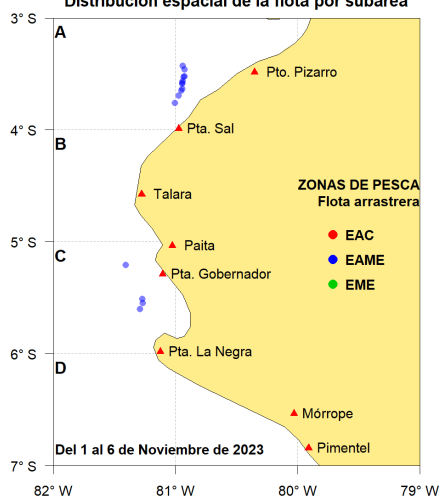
Distribución espacial de la flota por subárea

3° S
4° S
5° S
6° S
7° S

A
B
C
D

Pto. Pizarro
Pta. Sal
Talara
Paita
Pta. Gobernador
Pta. La Negra
Mórrope
Pimentel

ZONAS DE PESCA
Flota arrastrera
EAC
EAME
EME

Del 1 al 6 de Noviembre de 2023

82° W
81° W
80° W
79° W